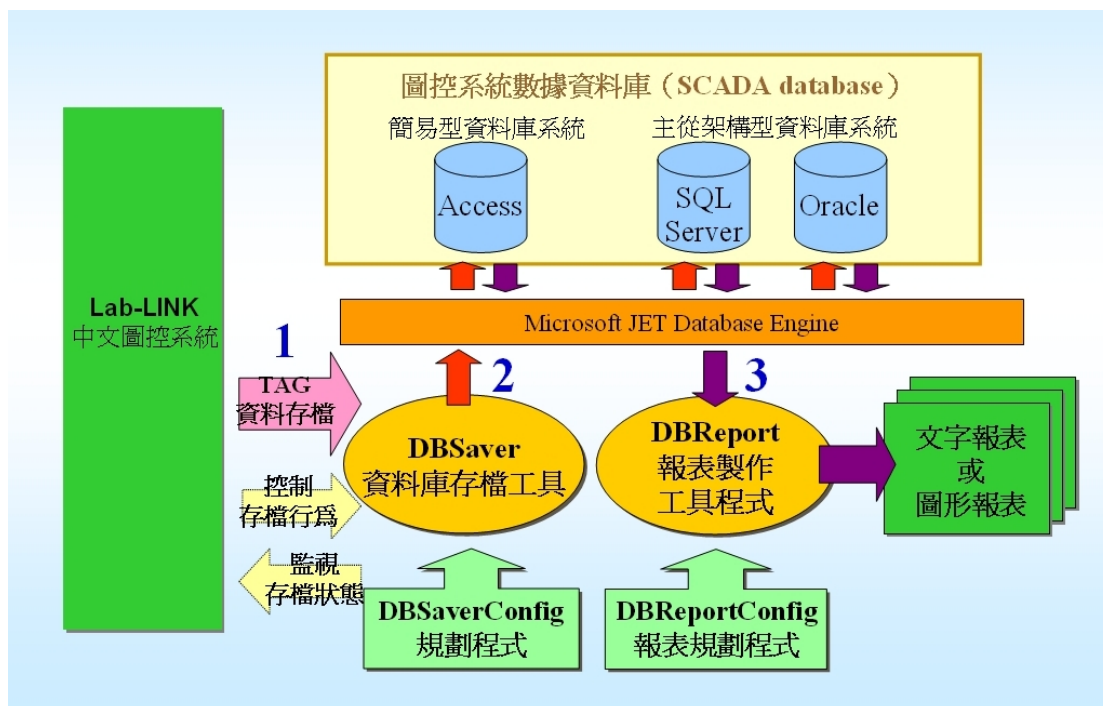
圖控系統數據資料庫（SCADA database）

簡易型資料庫系統

主從架構型資料庫系統

Access

SQL Server

Oracle

Lab-LINK 中文圖控系統

Microsoft JET Database Engine

1

TAG 資料存檔

2

3

DBSaver 資料庫存檔工具

DBReport 報表製作工具程式

文字報表 或 圖形報表

控制 存檔行為

監視 存檔狀態

DBSaverConfig 規劃程式

DBReportConfig 報表規劃程式